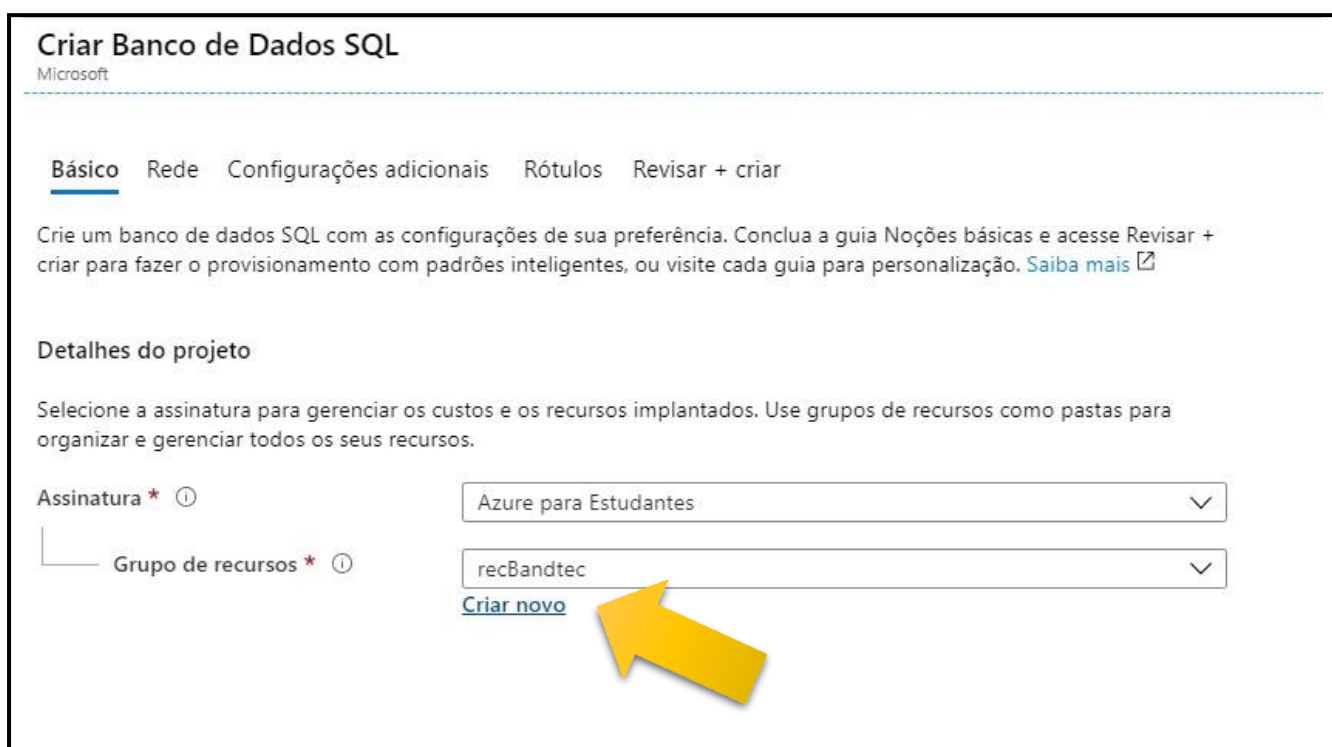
Criar Banco de Dados SQL
Microsoft

Básico Rede Configurações adicionais Rótulos Revisar + criar

Crie um banco de dados SQL com as configurações de sua preferência. Conclua a guia Noções básicas e acesse Revisar + criar para fazer o provisionamento com padrões inteligentes, ou visite cada guia para personalização. Saiba mais

Detalhes do projeto

Selecione a assinatura para gerenciar os custos e os recursos implantados. Use grupos de recursos como pastas para organizar e gerenciar todos os seus recursos.

Assinatura * ⓘ
Azure para Estudantes

Grupo de recursos * ⓘ
recBandtec
Criar novo